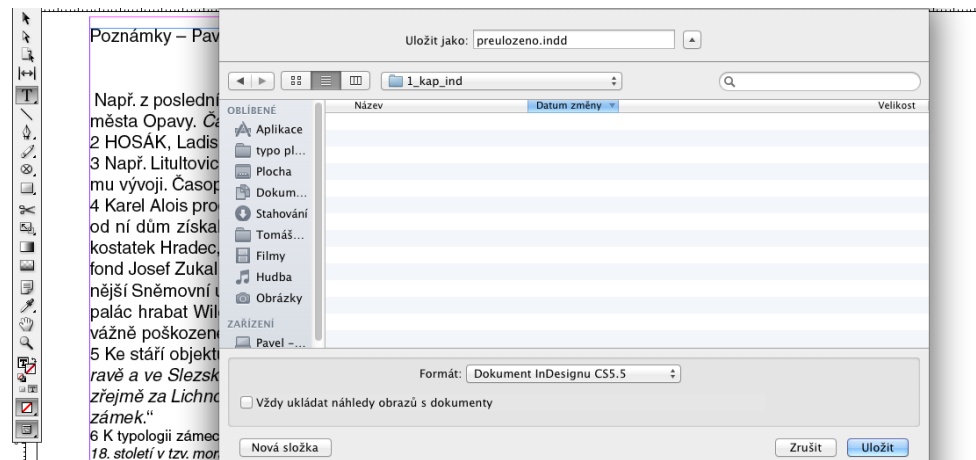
Poznámky – Pav

Např. z posledn
města Opavy. Ča
2 HOSÁK, Ladis
3 Např. Litultovic
mu vývoji. Časop
4 Karel Alois pro
od ní dům získa
kostatek Hradec,
fond Josef Zukal
nější Sněmovní
palác hrabat Wil
vážně poškozen
5 Ke stáří objekt
ravě a ve Slezsk
zřejmě za Lichn
zámek."
6 K typologii zámec
18. století v tzv. mor

Uložit jako: preulozeno.indd

1_kap_ind

OBLÍBENÉ
Aplikace
typo pl...
Plocha
Dokum...
Stahování
Tomáš...
Filmy
Hudba
Obrázky
ZAŘÍZENÍ
Pavel -...

Název
Datum změny
Velikost

Formát: Dokument InDesignu CS5.5
Vždy ukládat náhledy obrazů s dokumenty

Nová složka
Zrušit
Uložit